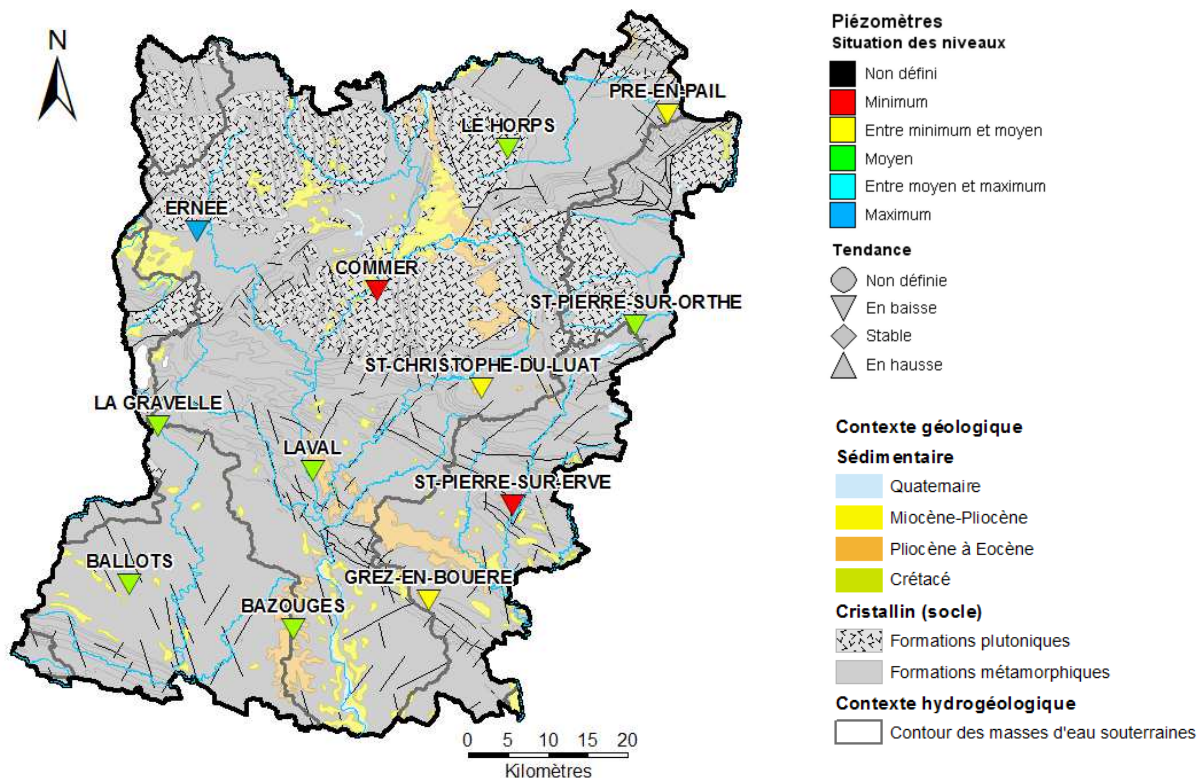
N

PRE-EN-PAIL
LE HORPS
ERNEE
COMMER
ST-PIERRE-SUR-ORTHE
ST-CHRISTOPHE-DU-LUAT
LA GRAVELLE
LAVAL
ST-PIERRE-SUR-ERVE
BALLOTS
GREZ-EN-BOUERE
BAZOUGES

0 5 10 15 20
Kilomètres

Piézomètres
Situation des niveaux
Non défini
Minimum
Entre minimum et moyen
Moyen
Entre moyen et maximum
Maximum

Tendance
Non définie
En baisse
Stable
En hausse

Contexte géologique
Sédimentaire
Quatemaire
Miocène-Pliocène
Pliocène à Eocène
Crétacé
Cristallin (socle)
Formations plutoniques
Formations métamorphiques
Contexte hydrogéologique
Contour des masses d'eau souterraines